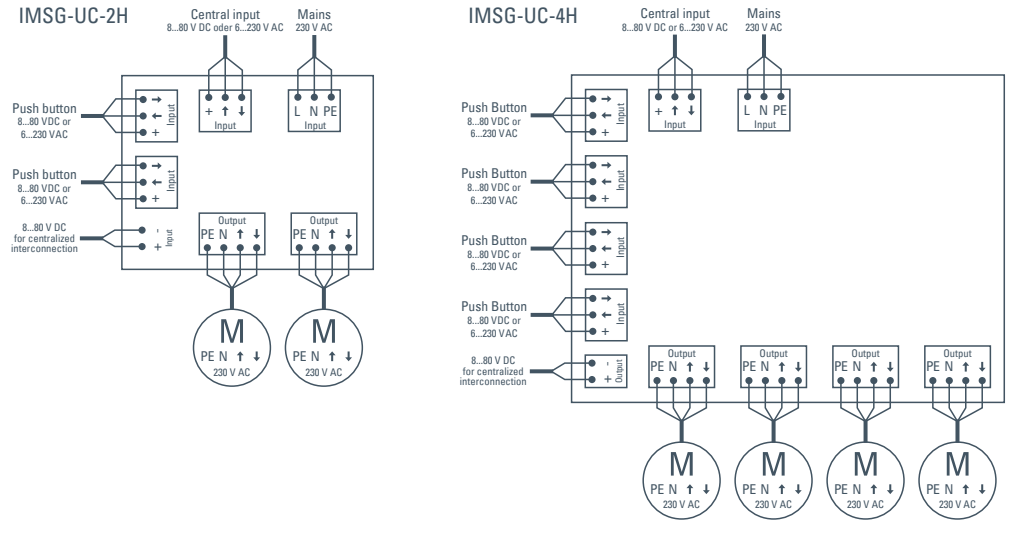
IMSG-UC-2H

Central input
8...80 V DC oder 6...230 V AC

Mains
230 V AC

+ ↑ ↓
Input

L N PE
Input

Push button
8...80 VDC or
6...230 VAC

→ ← +
Input

Push button
8...80 VDC or
6...230 VAC

→ ← +
Input

8...80 V DC
for centralized
interconnection

- +
Input

Output
PE N ↑ ↓

Output
PE N ↑ ↓

M
PE N ↑ ↓
230 V AC

M
PE N ↑ ↓
230 V AC

IMSG-UC-4H

Central input
8...80 V DC or 6...230 V AC

Mains
230 V AC

+ ↑ ↓
Input

L N PE
Input

Push Button
8...80 VDC or
6...230 VAC

→ ← +
Input

Push Button
8...80 VDC or
6...230 VAC

→ ← +
Input

Push Button
8...80 VDC or
6...230 VAC

→ ← +
Input

Push Button
8...80 VDC or
6...230 VAC

→ ← +
Input

8...80 V DC
for centralized
interconnection

- +
Output

Output
PE N ↑ ↓

Output
PE N ↑ ↓

Output
PE N ↑ ↓

Output
PE N ↑ ↓

M
PE N ↑ ↓
230 V AC

M
PE N ↑ ↓
230 V AC

M
PE N ↑ ↓
230 V AC

M
PE N ↑ ↓
230 V AC